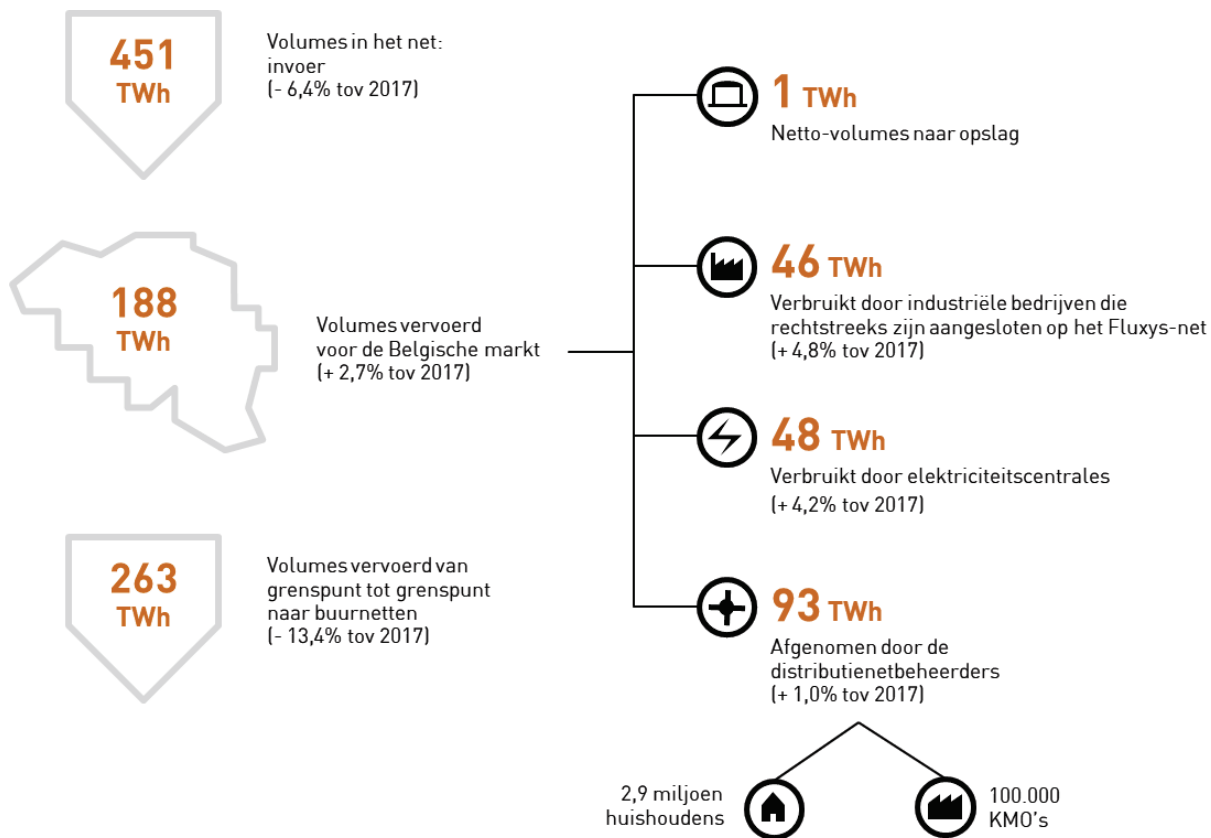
451 TWh

Volumes in het net: invoer (- 6,4% tov 2017)

188 TWh

Volumes vervoerd voor de Belgische markt (+ 2,7% tov 2017)

263 TWh

Volumes vervoerd van grenspunt tot grenspunt naar buurnetten (- 13,4% tov 2017)

1 TWh

Netto-volumes naar opslag

46 TWh

Verbruikt door industriële bedrijven die rechtstreeks zijn aangesloten op het Fluxys-net (+ 4,8% tov 2017)

48 TWh

Verbruikt door elektriciteitscentrales (+ 4,2% tov 2017)

93 TWh

Afgenomen door de distributienetbeheerders (+ 1,0% tov 2017)

2,9 miljoen huishoudens

100.000 KMO's